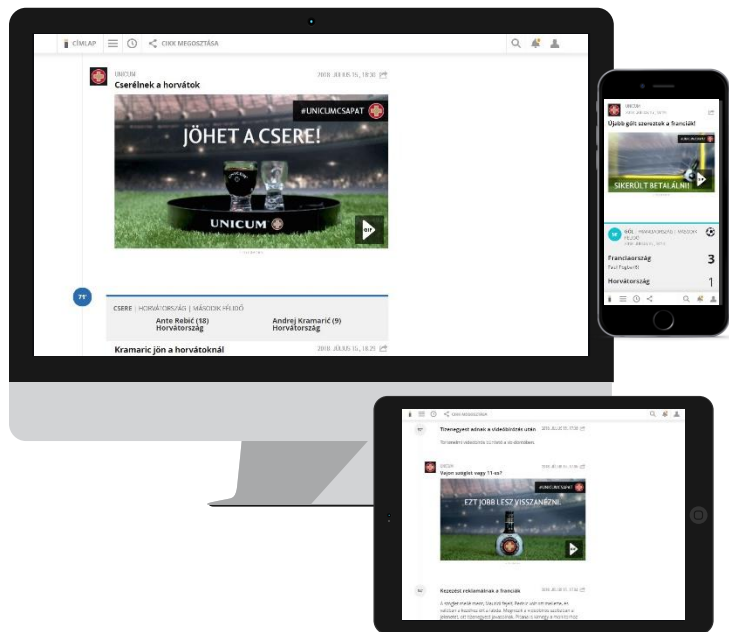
CÍMLAP
CIKK MEGOSZTÁSA

UNICUM
2018. JÚLIUS 15., 18:30
Cserélnek a horvátok
#UNICUMCSAPAT
JÖHET A CSERE!
UNICUM

71'
CSERE | HORVÁTORSZÁG | MÁSODIK FÉLIDŐ
Ante Rebić (18)
Horvátország
Andrej Kramarić (9)
Horvátország

Kramaric jön a horvátoknál
2018. JÚLIUS 15., 18:29

UNICUM
Újabb gólt szereztek a franciák!
SIKERÜLT BETALÁLNI!
GÓL | FRANCIAORSZÁG | MÁSODIK FÉLIDŐ
Franciaország 3
Paul Pogba
Horvátország 1

CIKK MEGOSZTÁSA
Tizenegyest adnak a videóbíró után
UNICUM
Vajon sieglet vagy 11-es?
#UNICUMCSAPAT
EZT JOBB LESZ VISSZANÉZNI.
Kezezést reklamálnak a franciák
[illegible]